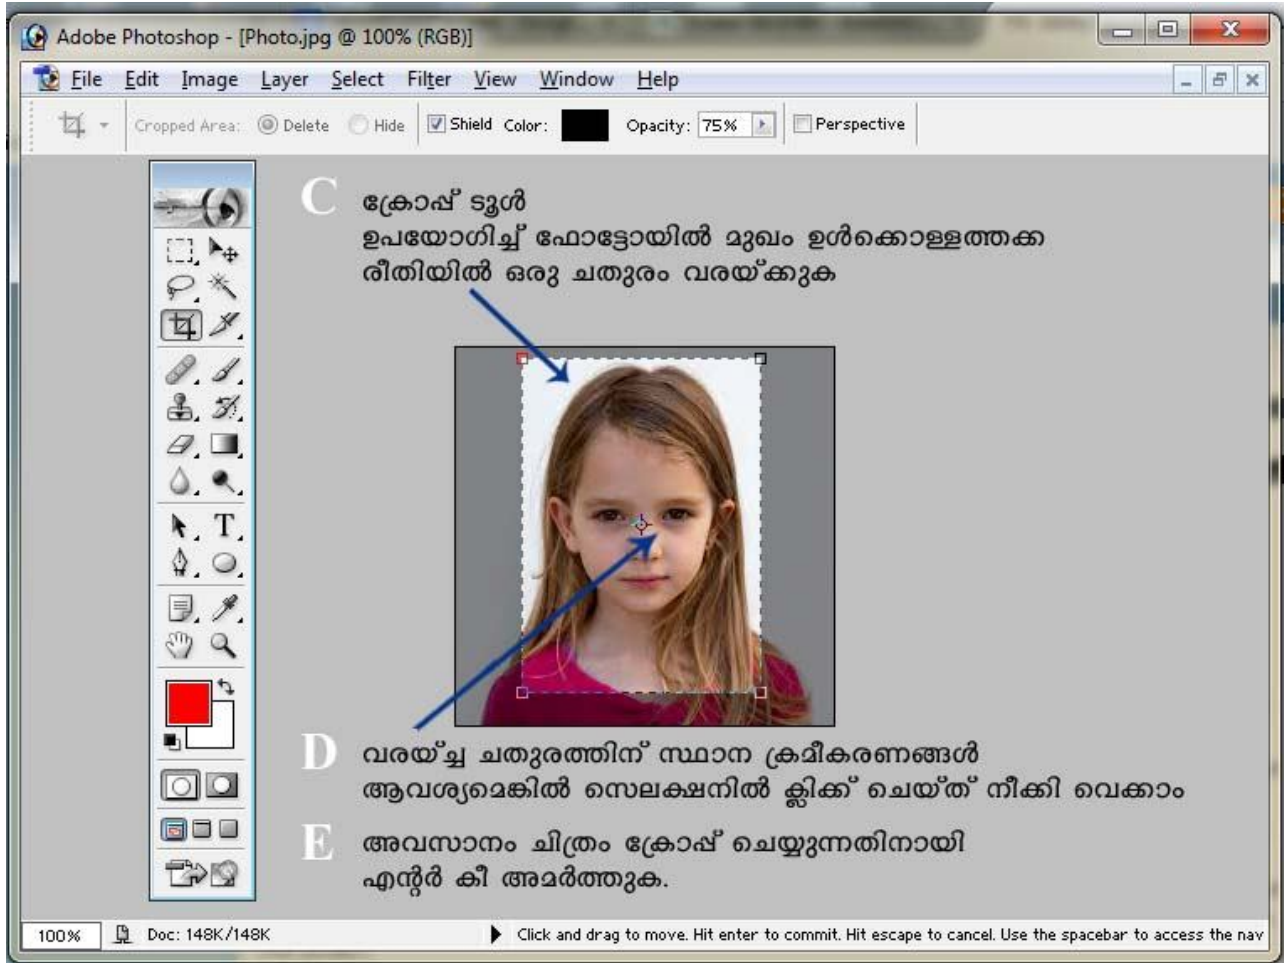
Adobe Photoshop - [Photo.jpg @ 100% (RGB)]

File Edit Image Layer Select Filter View Window Help

Cropped Area: Delete Hide Shield Color: Opacity: 75% Perspective

C ക്രോപ്പ് ടൂൾ ഉപയോഗിച്ച് ഫോട്ടോയിൽ മുഖം ഉൾക്കൊള്ളത്തക്ക രീതിയിൽ ഒരു ചതുരം വരയ്ക്കുക

D വരയ്ച്ച ചതുരത്തിന് സ്ഥാന ക്രമീകരണങ്ങൾ ആവശ്യമെങ്കിൽ സെലക്ഷനിൽ ക്ലിക്ക് ചെയ്ത് നീക്കി വെക്കാം

E അവസാനം ചിത്രം ക്രോപ്പ് ചെയ്യുന്നതിനായി എന്റർ കീ അമർത്തുക.

100% Doc: 148K/148K Click and drag to move. Hit enter to commit. Hit escape to cancel. Use the spacebar to access the nav